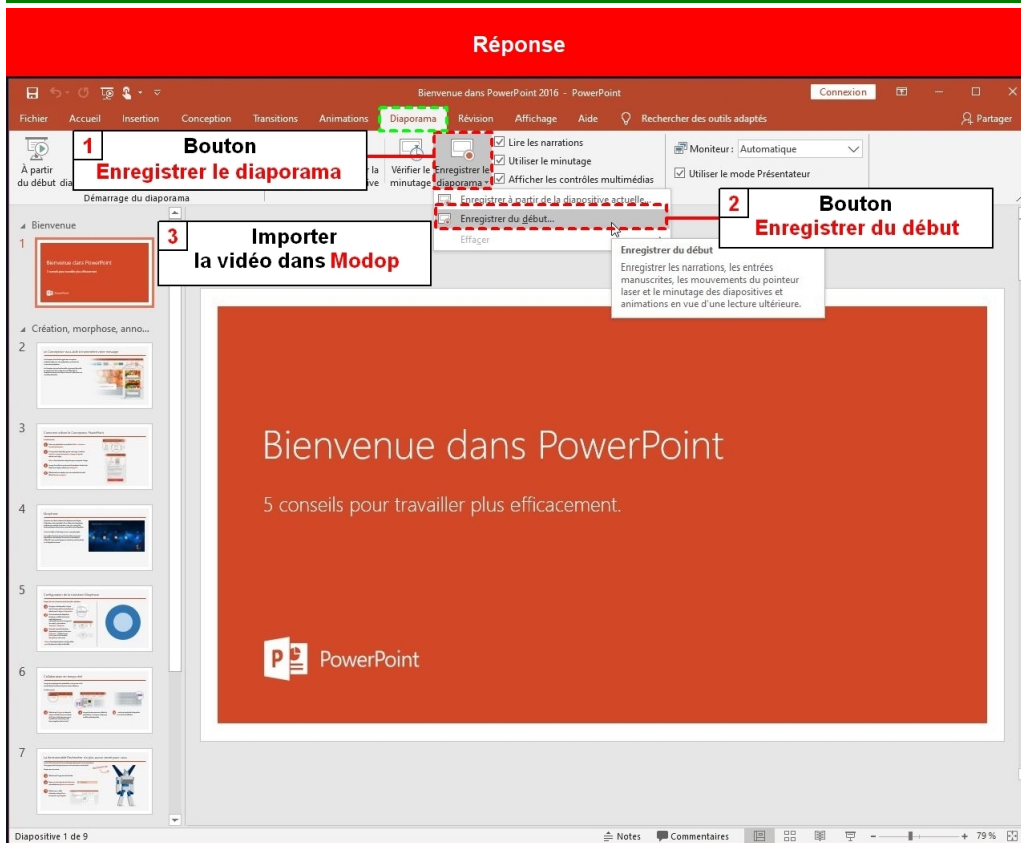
Réponse

Bienvenue dans PowerPoint 2016 - PowerPoint

Connexion

Fichier Accueil Insertion Conception Transitions Animations Diaporama Révision Affichage Aide Rechercher des outils adaptés Partager

1 Bouton
Enregistrer le diaporama

À partir du début dia

Vérifier le minutage

Enregistrer le diaporama

Lire les narrations
Utiliser le minutage
Afficher les contrôles multimédias

Moniteur : Automatique
Utiliser le mode Présentateur

Démarrage du diaporama

Enregistrer à partir de la diapositive actuelle...
Enregistrer du début...
Effacer

2 Bouton
Enregistrer du début

3 Importer
la vidéo dans Modop

Enregistrer du début
Enregistrer les narrations, les entrées manuscrites, les mouvements du pointeur laser et le minutage des diapositives et animations en vue d'une lecture ultérieure.

Bienvenue
1
Création, morphose, anno...
2
3
4
5
6
7

Bienvenue dans PowerPoint

5 conseils pour travailler plus efficacement.

PowerPoint

Diapositive 1 de 9 Notes Commentaires 79 %